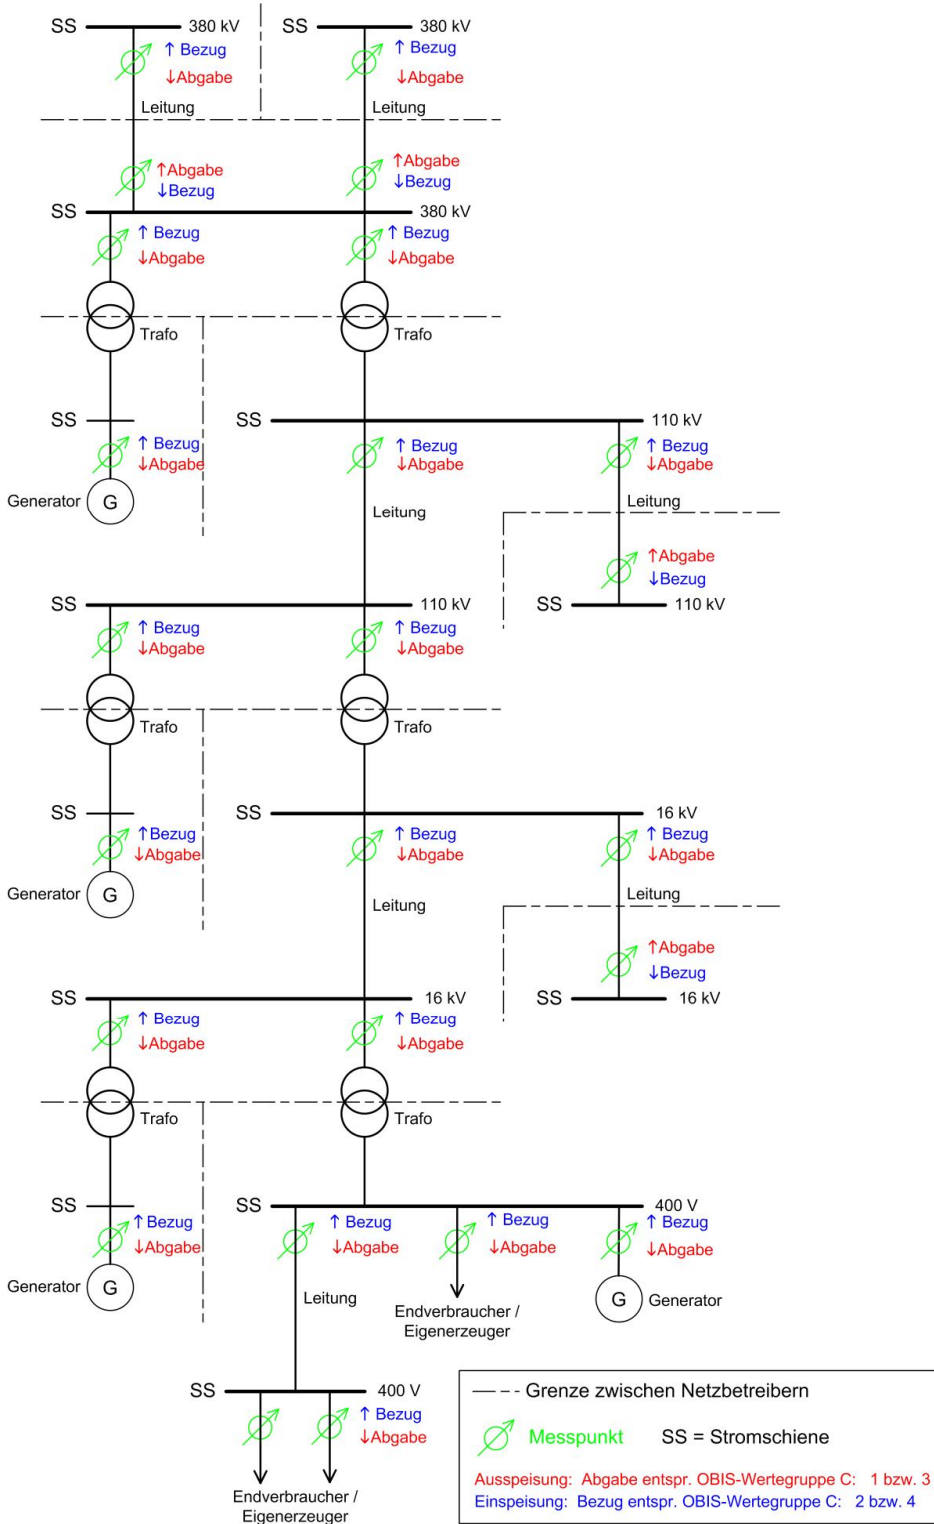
SS 380 kV
↑ Bezug
↓Abgabe
Leitung

SS 380 kV
↑ Bezug
↓Abgabe
Leitung

↑Abgabe
↓Bezug

↑Abgabe
↓Bezug

SS 380 kV
↑ Bezug
↓Abgabe

↑ Bezug
↓Abgabe

Trafo

Trafo

SS
↑ Bezug
↓Abgabe
Generator G

SS 110 kV
↑ Bezug
↓Abgabe
Leitung

↑ Bezug
↓Abgabe
Leitung
↑Abgabe
↓Bezug
SS 110 kV

SS 110 kV
↑ Bezug
↓Abgabe

↑ Bezug
↓Abgabe

Trafo

Trafo

SS
↑Bezug
↓Abgabe
Generator G

SS 16 kV
↑ Bezug
↓Abgabe
Leitung

↑ Bezug
↓Abgabe
Leitung
↑Abgabe
↓Bezug
SS 16 kV

SS 16 kV
↑ Bezug
↓Abgabe

↑ Bezug
↓Abgabe

Trafo

Trafo

SS
↑Bezug
↓Abgabe
Generator G

SS 400 V
↑ Bezug
↓Abgabe
Leitung

↑ Bezug
↓Abgabe
Endverbraucher / Eigenerzeuger

↑ Bezug
↓Abgabe
G Generator

SS 400 V
↑ Bezug
↓Abgabe
Endverbraucher / Eigenerzeuger

— - - Grenze zwischen Netzbetreibern
Messpunkt SS = Stromschiene
Ausspeisung: Abgabe entspr. OBIS-Wertegruppe C: 1 bzw. 3
Einspeisung: Bezug entspr. OBIS-Wertegruppe C: 2 bzw. 4